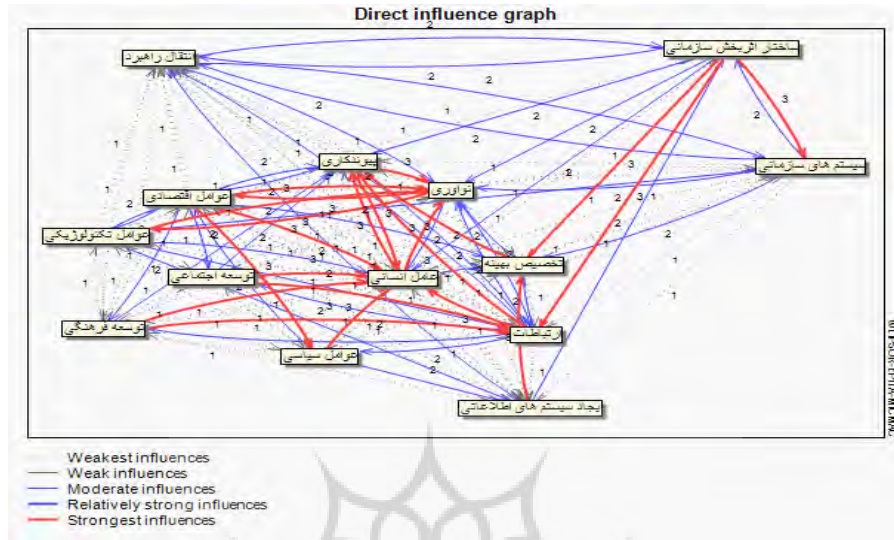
Direct influence graph

انتقال راهبرد

ساختار اثربخش سازمانی

سیستم های سازمانی

پیوندکاری

نوآوری

عوامل اقتصادی

عوامل تکنولوژیکی

تخصیص بهینه

توسعه اجتماعی

عامل انسانی

توسعه فرهنگی

ارتباطات

عوامل سیاسی

ایجاد سیستم های اطلاعاتی

2 2 2 3 2 1 1 2 1 2 2 1 3 3 2 1 1 3 3 3 2 3 2 1 2 1 1 3 3 2 2 1 2 3 3 2 1 1 2 1 1 12 1 1 2 1 2 2 1 1 1 3 1 3 1 1 2 1 2 1 1 1 1 2 1 2

Weakest influences
Weak influences
Moderate influences
Relatively strong influences
Strongest influences